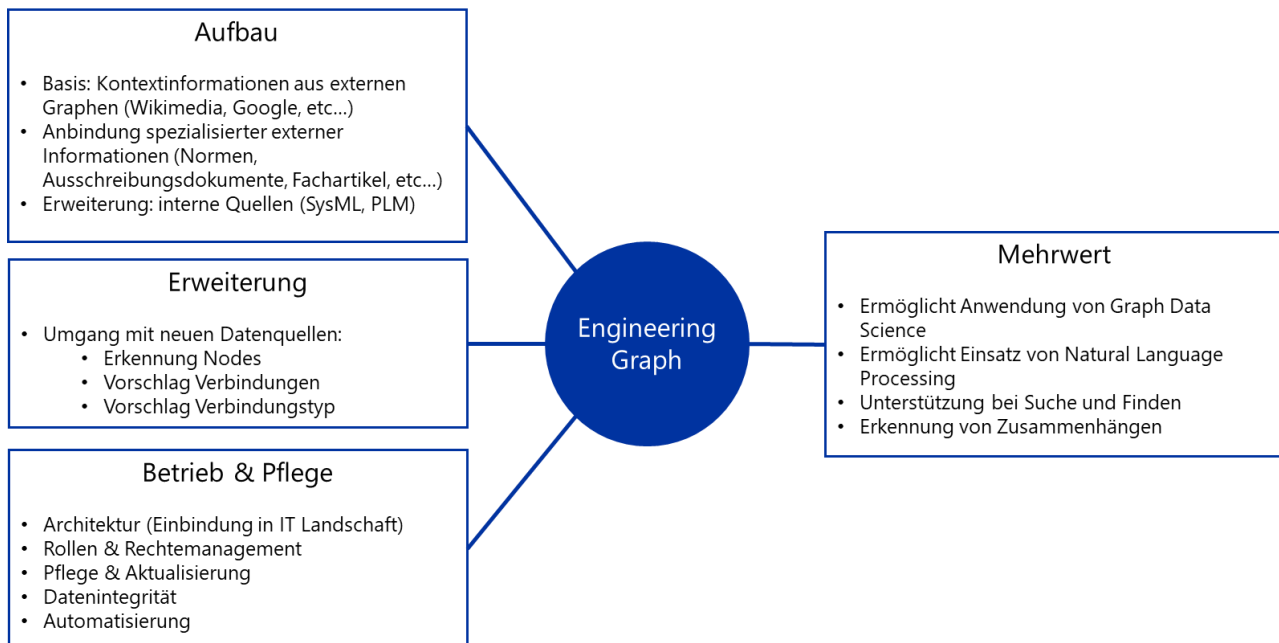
Aufbau

- Basis: Kontextinformationen aus externen Graphen (Wikimedia, Google, etc…)
- Anbindung spezialisierter externer Informationen (Normen, Ausschreibungsdokumente, Fachartikel, etc…)
- Erweiterung: interne Quellen (SysML, PLM)

Erweiterung

- Umgang mit neuen Datenquellen:
  - Erkennung Nodes
  - Vorschlag Verbindungen
  - Vorschlag Verbindungstyp

Betrieb & Pflege

- Architektur (Einbindung in IT Landschaft)
- Rollen & Rechtemanagement
- Pflege & Aktualisierung
- Datenintegrität
- Automatisierung

Engineering Graph

Mehrwert

- Ermöglicht Anwendung von Graph Data Science
- Ermöglicht Einsatz von Natural Language Processing
- Unterstützung bei Suche und Finden
- Erkennung von Zusammenhängen